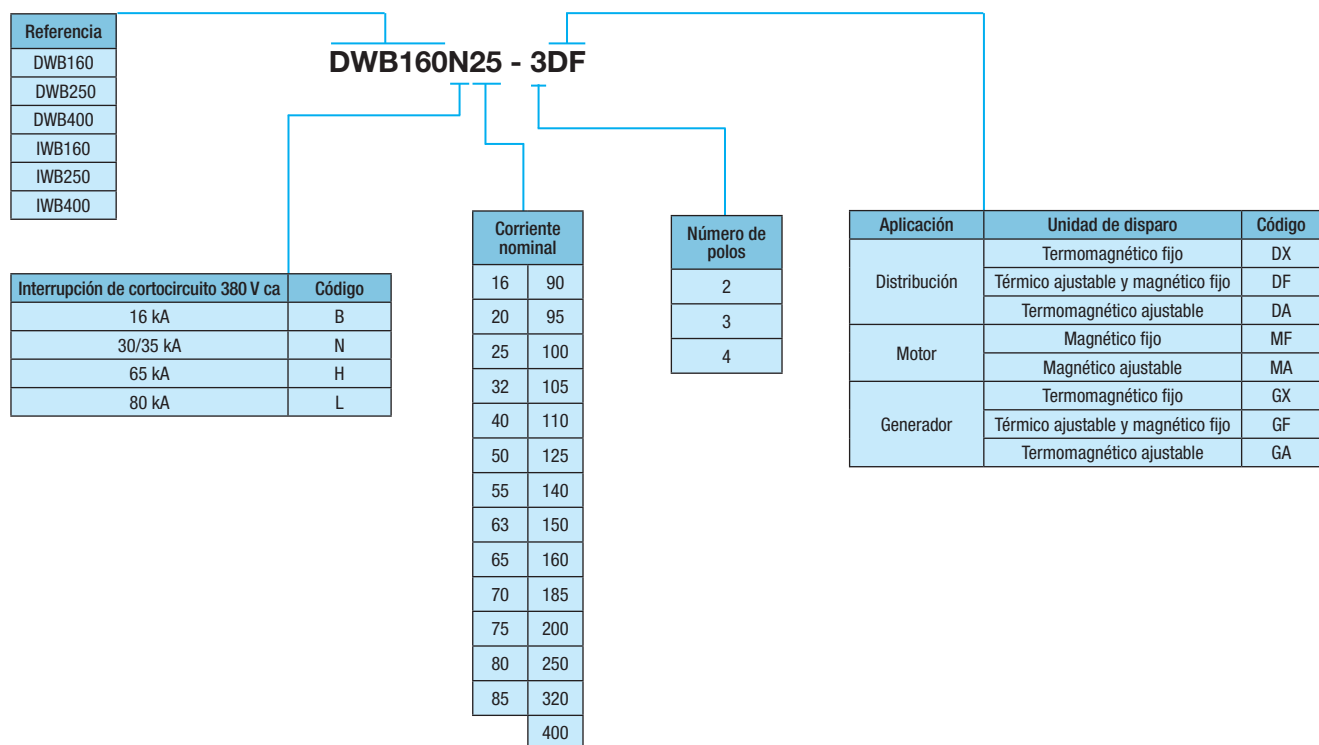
| Referencia |
|---|
| DWB160 |
| DWB250 |
| DWB400 |
| IWB160 |
| IWB250 |
| IWB400 |

DWB160N25 - 3DF

| Interrupción de cortocircuito 380 V ca | Código |
|---|---|
| 16 kA | B |
| 30/35 kA | N |
| 65 kA | H |
| 80 kA | L |

| Corriente nominal | |
|---|---|
| 16 | 90 |
| 20 | 95 |
| 25 | 100 |
| 32 | 105 |
| 40 | 110 |
| 50 | 125 |
| 55 | 140 |
| 63 | 150 |
| 65 | 160 |
| 70 | 185 |
| 75 | 200 |
| 80 | 250 |
| 85 | 320 |
| | 400 |

| Número de polos |
|---|
| 2 |
| 3 |
| 4 |

| Aplicación | Unidad de disparo | Código |
|---|---|---|
| Distribución | Termomagnético fijo | DX |
| | Térmico ajustable y magnético fijo | DF |
| | Termomagnético ajustable | DA |
| Motor | Magnético fijo | MF |
| | Magnético ajustable | MA |
| Generador | Termomagnético fijo | GX |
| | Térmico ajustable y magnético fijo | GF |
| | Termomagnético ajustable | GA |